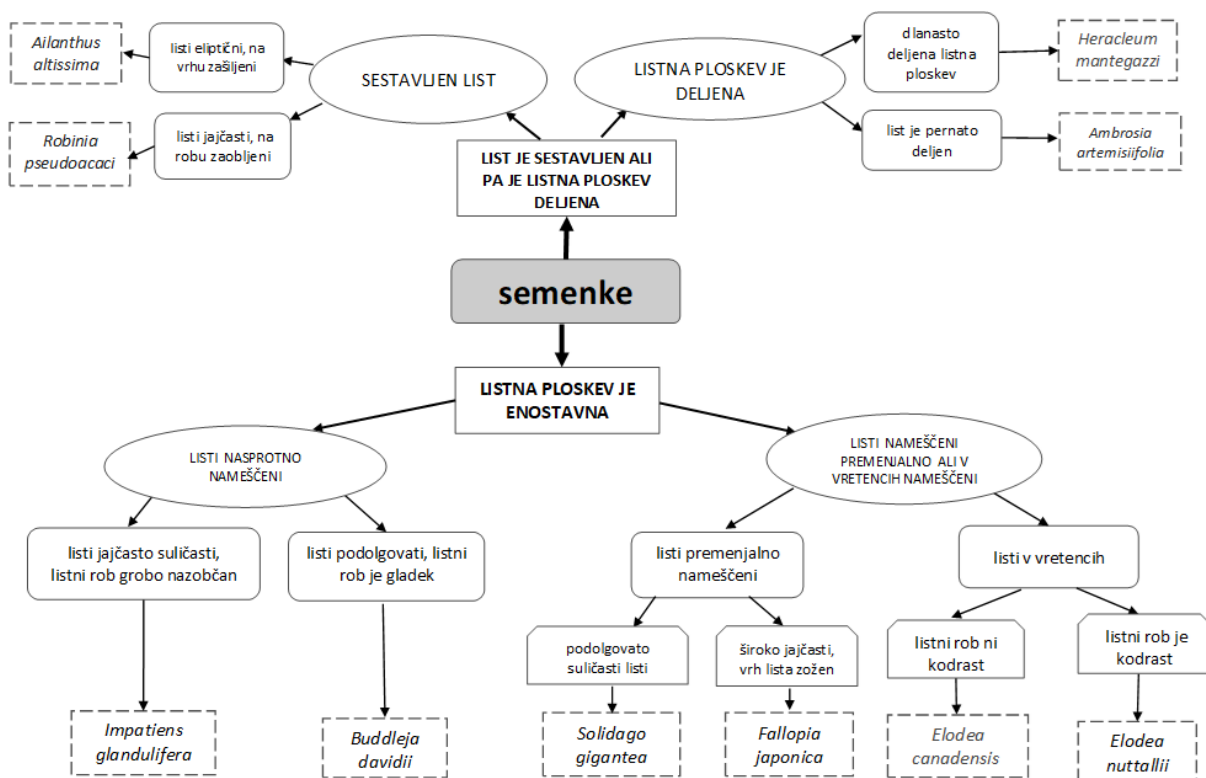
semenke

LIST JE SESTAVLJEN ALI PA JE LISTNA PLOSKEV DELJENA

SESTAVLJEN LIST

listi eliptični, na vrhu zašiljeni

Ailanthus altissima

listi jajčasti, na robu zaobljeni

Robinia pseudoacaci

LISTNA PLOSKEV JE DELJENA

dlanasto deljena listna ploskev

Heracleum mantegazzi

list je pernato deljen

Ambrosia artemisiifolia

LISTNA PLOSKEV JE ENOSTAVNA

LISTI NASPROTNO NAMEŠČENI

listi jajčasto suličasti, listni rob grobo nazobčan

Impatiens glandulifera

listi podolgovati, listni rob je gladek

Buddleja davidii

LISTI NAMEŠČENI PREMENJALNO ALI V VRETENCIH NAMEŠČENI

listi premenjalno nameščeni

podolgovato suličasti listi

Solidago gigantea

široko jajčasti, vrh lista zožen

Fallopia japonica

listi v vretencih

listni rob ni kodrast

Elodea canadensis

listni rob je kodrast

Elodea nuttallii